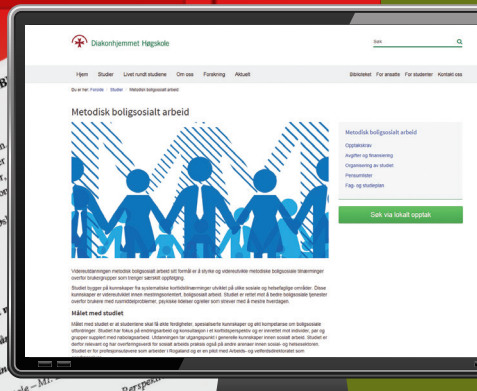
Diakonhjemmet Høgskole

Søk

Hjem Studier Livet rundt studiene Om oss Forskning Aktuelt

Biblioteket For ansatte For studenter Kontakt oss

Du er her: Forside › Studier › Metodisk boligsosialt arbeid

Metodisk boligsosialt arbeid

Metodisk boligsosialt arbeid

Opptakskrav

Avgifter og finansiering

Organisering av studiet

Pensumlister

Fag- og studieplan

Gå via lokalt opptak

Videreutdanningen metodisk boligsosialt arbeid sitt formål er å styrke og videreutvikle metodiske boligsosiale tilnærminger overfor brukergrupper som trenger særskilt oppfølging.

Studiet bygger på kunnskaper fra systematiske kortidstilnærminger utviklet på ulike sosiale og helsefaglige områder. Disse kunnskaper er videreutviklet innen mestringsorientert, boligsosialt arbeid. Studiet er rettet mot å bedre boligsosiale tjenester overfor brukere med rusmiddelproblemer, psykiske lidelser og/eller som strever med å mestre hverdagen.

Målet med studiet

Målet med studiet er at studentene skal få økte ferdigheter, spesialiserte kunnskaper og økt kompetanse om boligsosiale utfordringer. Studiet har fokus på eneboligsarbeid og konsultasjon i et konfliktsperspektiv og er innrettet mot individer, par og grupper supplert med nabolagsarbeid. Utdanningen tar utgangspunkt i generelle kunnskaper innen sosialt arbeid. Studiet er derfor relevant og har overføringsverdi for sosialt arbeids praksis også på andre arenaer innen sosial- og helsesektoren. Studiet er for profesjonsutøvere som arbeider i Rogaland og er en pilot med Arbeids- og velferdsdirektoratet som

Perspek

sosiale - M